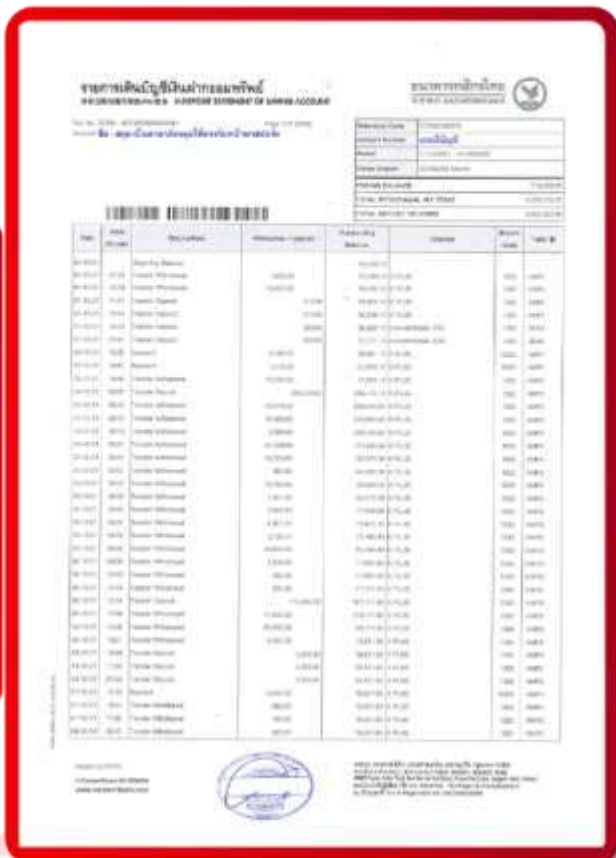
รายการเดินบัญชีเงินฝากออมทรัพย์
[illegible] STATEMENT OF SAVINGS ACCOUNT

ธนาคารกสิกรไทย
KASIKORNBANK

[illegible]

| Date | Time | Description | Withdrawal / Deposit | Outstanding Balance | Channel | Branch Code | Teller ID |
|---|---|---|---|---|---|---|---|
| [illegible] | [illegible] | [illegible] | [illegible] | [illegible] | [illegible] | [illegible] | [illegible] |

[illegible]